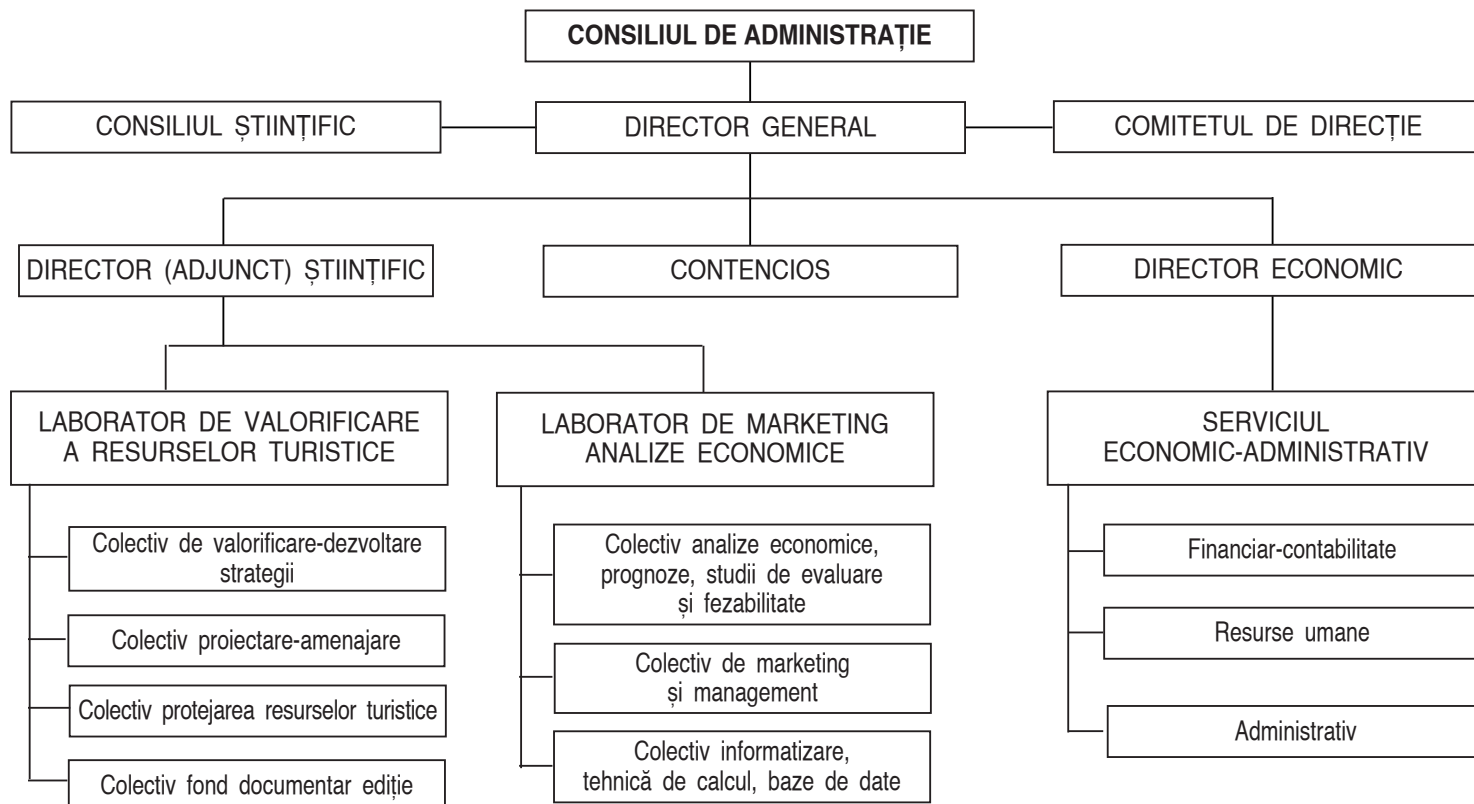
CONSILIUL DE ADMINISTRAȚIE

CONSILIUL ȘTIINȚIFIC

DIRECTOR GENERAL

COMITETUL DE DIRECȚIE

DIRECTOR (ADJUNCT) ȘTIINȚIFIC

CONTENCIOS

DIRECTOR ECONOMIC

LABORATOR DE VALORIFICARE A RESURSELOR TURISTICE

Colectiv de valorificare-dezvoltare strategii

Colectiv proiectare-amenajare

Colectiv protejarea resurselor turistice

Colectiv fond documentar ediție

LABORATOR DE MARKETING ANALIZE ECONOMICE

Colectiv analize economice, prognoze, studii de evaluare și fezabilitate

Colectiv de marketing și management

Colectiv informatizare, tehnică de calcul, baze de date

SERVICIUL ECONOMIC-ADMINISTRATIV

Financiar-contabilitate

Resurse umane

Administrativ